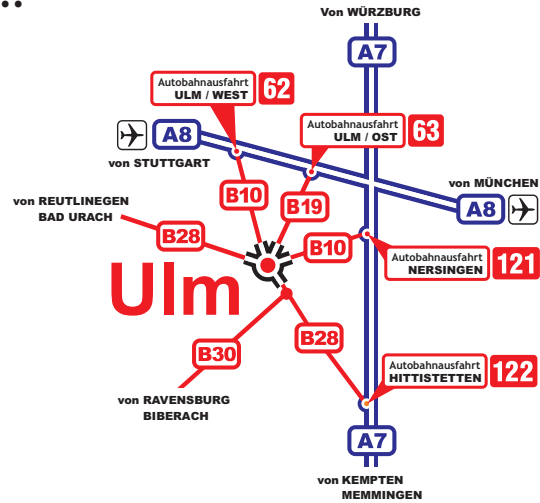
Von WÜRZBURG

A7

Autobahnausfahrt
ULM / WEST 62

Autobahnausfahrt
ULM / OST 63

A8

von STUTTGART

von MÜNCHEN

A8

von REUTLINEGEN
BAD URACH

B10

B19

B28

B10

Autobahnausfahrt
NERSINGEN 121

Ulm

B30

B28

Autobahnausfahrt
HITTISTETTEN 122

von RAVENSBURG
BIBERACH

A7

von KEMPTEN
MEMMINGEN